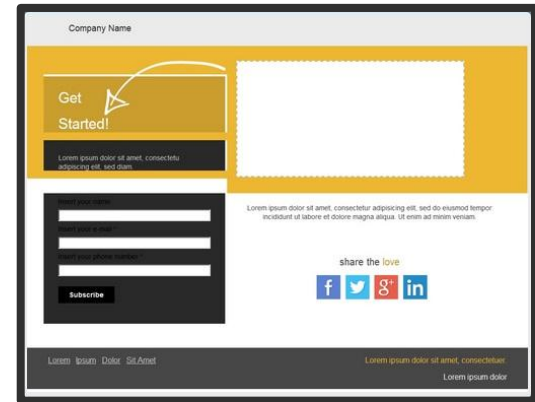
Company Name

Get Started!

Lorem ipsum dolor sit amet, consectetu adipiscing elit, sed diam.

Insert your name
Insert your e-mail *
Insert your phone number *

Subscribe

Lorem ipsum dolor sit amet, consectetur adipiscing elit, sed do eiusmod tempor incididunt ut labore et dolore magna aliqua. Ut enim ad minim veniam.

share the love

f
g+
in

Lorem Ipsum Dolor Sit Amet

Lorem ipsum dolor sit amet, consectetuer.

Lorem ipsum dolor